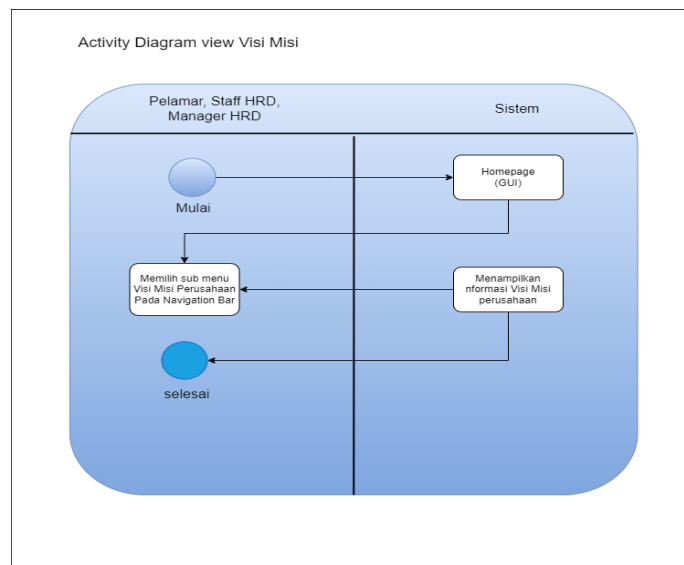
Activity Diagram view Visi Misi

Pelamar, Staff HRD, Manager HRD

Sistem

Mulai

Homepage (GUI)

Memilih sub menu Visi Misi Perusahaan Pada Navigation Bar

Menampilkan nformasi Visi Misi perusahaan

selesai